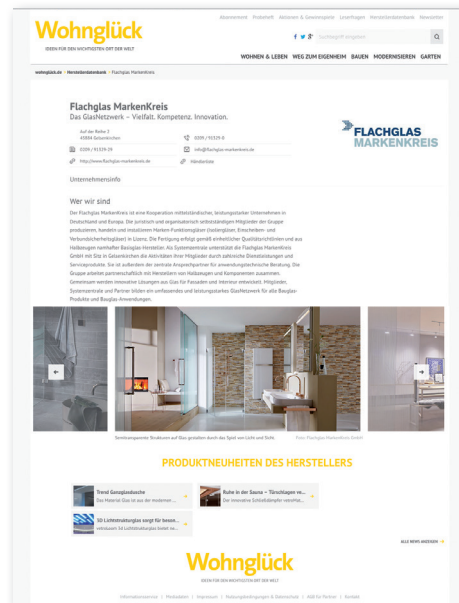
Wohnglück
IDEEN FÜR DEN WICHTIGSTEN ORT DER WELT

Abonnement Probeheft Abnehmen & Gewinnspiele Leserfragen Herstellerdatenbank Newsletter

Suchbegriff eingeben

WOHNEN & LEBEN WEG ZUM EIGENHEIM BAUEN MODERNISIEREN GARTEN

wohnglueck.de › Herstellerdatenbank › Flachglas MarkenKreis

Flachglas MarkenKreis
Das GlasNetzwerk – Vielfalt. Kompetenz. Innovation.

Auf der Reihe 2
45884 Gelsenkirchen

0209 / 91329-0

0209 / 91329-29

info@flachglas-markenkreis.de

http://www.flachglas-markenkreis.de

Händlerliste

FLACHGLAS MARKENKREIS

Unternehmensinfo

Wer wir sind

Der Flachglas MarkenKreis ist eine Kooperation mittelständischer, leistungsstarker Unternehmen in Deutschland und Europa. Die juristisch und organisatorisch selbstständigen Mitglieder der Gruppe produzieren, handeln und installieren Marken-Funktionsgläser (Isoliergläser, Einscheiben- und Verbundsicherheitsgläser) in Losma. Die Fertigung erfolgt gemäß einheitlicher Qualitätsrichtlinien und aus Halbzeugen namhafter Basisglas-Hersteller. Als Systemzentrale unterstützt die Flachglas MarkenKreis GmbH mit Sitz in Gelsenkirchen die Aktivitäten ihrer Mitglieder durch zahlreiche Dienstleistungen und Serviceprodukte. Sie ist außerdem der zentrale Ansprechpartner für anwendungstechnische Beratung. Die Gruppe arbeitet partnerschaftlich mit Herstellern von Halbzeugen und Komponenten zusammen. Gemeinsam werden innovative Lösungen aus Glas für Fassaden und Interieur entwickelt. Mitglieder, Systemzentrale und Partner bilden ein umfassendes und leistungsstarkes GlasNetzwerk für alle Baugals-Produkte und Bauglas-Anwendungen.

Semitransparente Strukturen auf Glas gestalten durch das Spiel von Licht und Sicht. Foto: Flachglas MarkenKreis GmbH

PRODUKTNEUHEITEN DES HERSTELLERS

Trend Ganzglasdusche
Das Material Glas ist aus der modernen ...

Ruhe in der Sauna – Türschlagen ve...
Der innovative Schließdämpfer verschie...

SD Lichtstrukturglas sorgt für beson...
vetrosuom Sd Lichtstrukturglas bietet ne...

ALLE NEWS ANZEIGEN

Wohnglück
IDEEN FÜR DEN WICHTIGSTEN ORT DER WELT

Informationsservice | Mediadaten | Impressum | Nutzungsbedingungen & Datenschutz | AGB für Partner | Kontakt